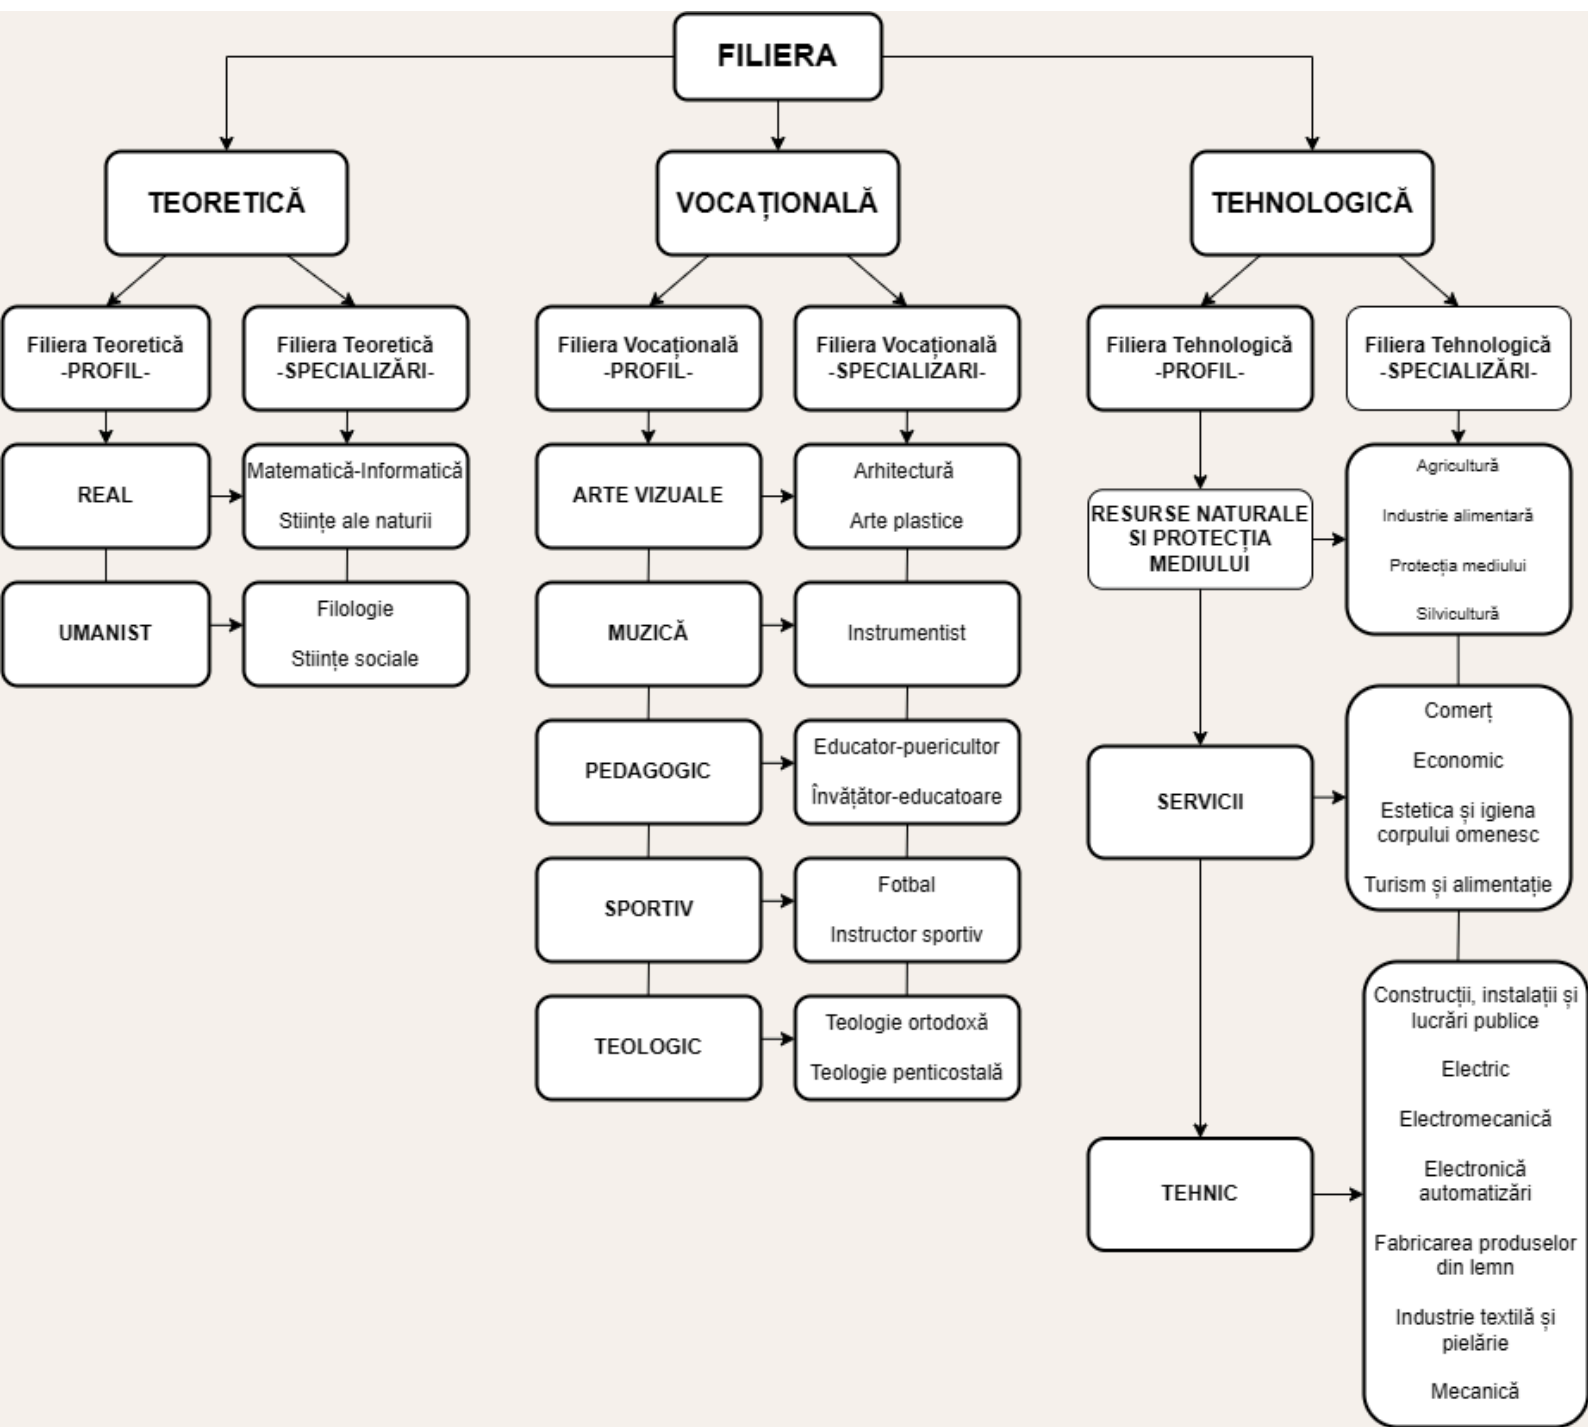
FILIERA

TEORETICĂ

Filiera Teoretică -PROFIL-

Filiera Teoretică -SPECIALIZĂRI-

REAL

Matematică-Informatică

Stiințe ale naturii

UMANIST

Filologie

Stiințe sociale

VOCAȚIONALĂ

Filiera Vocațională -PROFIL-

Filiera Vocațională -SPECIALIZARI-

ARTE VIZUALE

Arhitectură

Arte plastice

MUZICĂ

Instrumentist

PEDAGOGIC

Educator-puericultor

Învățător-educatoare

SPORTIV

Fotbal

Instructor sportiv

TEOLOGIC

Teologie ortodoxă

Teologie penticostală

TEHNOLOGICĂ

Filiera Tehnologică -PROFIL-

Filiera Tehnologică -SPECIALIZĂRI-

RESURSE NATURALE SI PROTECȚIA MEDIULUI

Agricultură

Industrie alimentară

Protecția mediului

Silvicultură

SERVICII

Comerț

Economic

Estetica și igiena corpului omenesc

Turism și alimentație

TEHNIC

Construcții, instalații și lucrări publice

Electric

Electromecanică

Electronică automatizări

Fabricarea produselor din lemn

Industrie textilă și pielărie

Mecanică